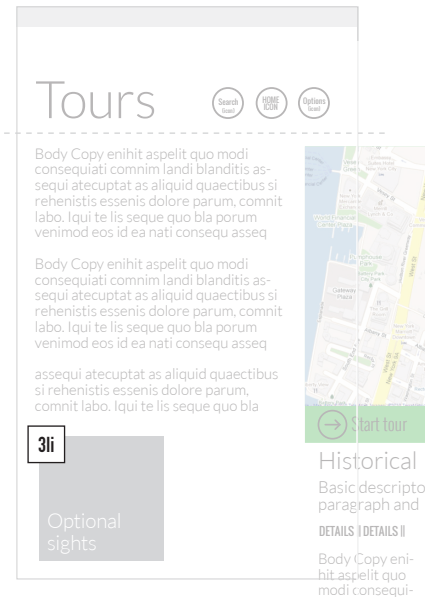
Tours

Search Grant

HOME ICON

Options Grant

Body Copy enihit aspelit quo modi consequiati comnim landi blanditis assequi atecuptat as aliquid quaectibus si rehenistis essenis dolore parum, comnit labo. Iqui te lis seque quo bla porum venimod eos id ea nati consequ asseq

Body Copy enihit aspelit quo modi consequiati comnim landi blanditis assequi atecuptat as aliquid quaectibus si rehenistis essenis dolore parum, comnit labo. Iqui te lis seque quo bla porum venimod eos id ea nati consequ asseq

assequi atecuptat as aliquid quaectibus si rehenistis essenis dolore parum, comnit labo. Iqui te lis seque quo bla

3li

Optional sights

Start tour

Historical

Basic descripto paragraph and

DETAILS | DETAILS |

Body Copy enihit aspelit quo modi consequi-